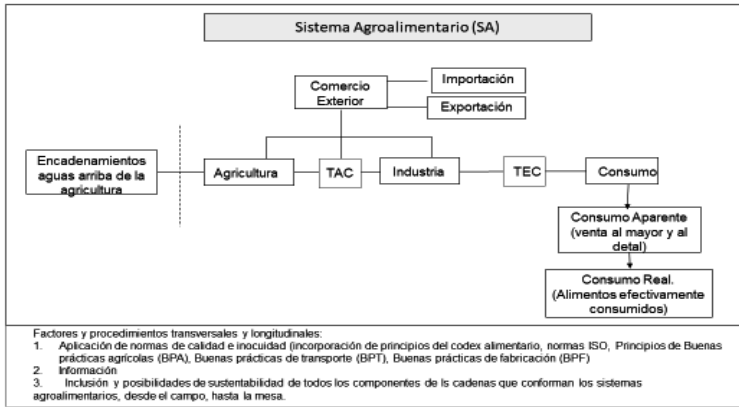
Sistema Agroalimentario (SA)

Comercio Exterior

Importación

Exportación

Encadenamientos aguas arriba de la agricultura

Agricultura

TAC

Industria

TEC

Consumo

Consumo Aparente (venta al mayor y al detal)

Consumo Real. (Alimentos efectivamente consumidos)

Factores y procedimientos transversales y longitudinales:
1. Aplicación de normas de calidad e inocuidad (incorporación de principios del codex alimentario, normas ISO, Principios de Buenas prácticas agrícolas (BPA), Buenas prácticas de transporte (BPT), Buenas prácticas de fabricación (BPF)
2. Información
3. Inclusión y posibilidades de sustentabilidad de todos los componentes de ls cadenas que conforman los sistemas agroalimentarios, desde el campo, hasta la mesa.